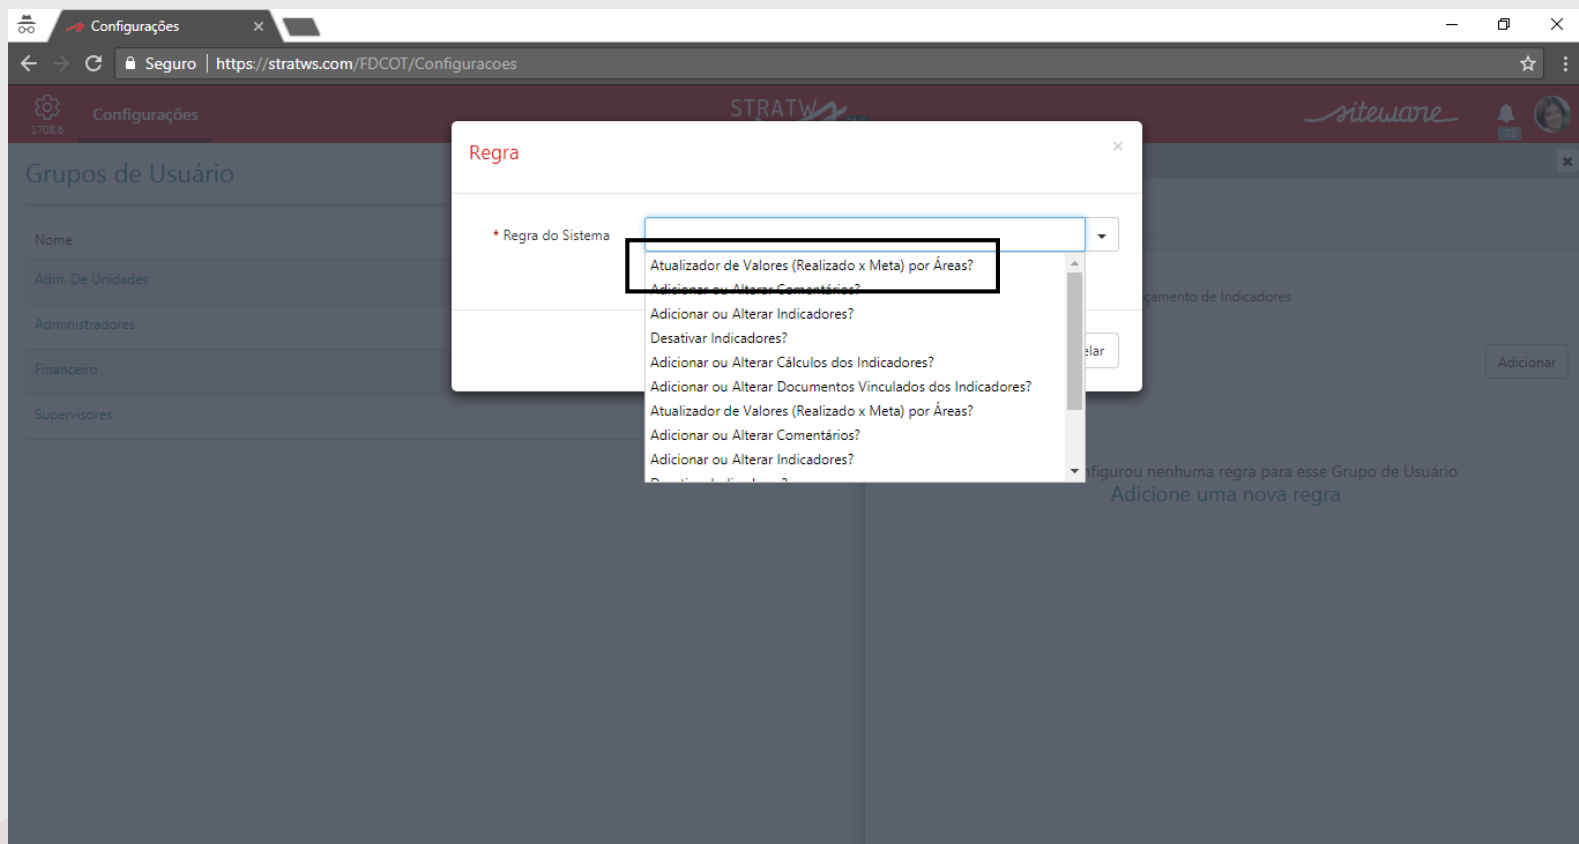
Configurações ×

Seguro | https://stratws.com/FDCOT/Configuracoes

1708.6 Configurações STRATWS siteware 72

Grupos de Usuário

Nome

Adm. De Unidades

Administradores

Financeiro

Supervisores

Regra ×

* Regra do Sistema

Atualizador de Valores (Realizado x Meta) por Áreas?
Adicionar ou Alterar Comentários?
Adicionar ou Alterar Indicadores?
Desativar Indicadores?
Adicionar ou Alterar Cálculos dos Indicadores?
Adicionar ou Alterar Documentos Vinculados dos Indicadores?
Atualizador de Valores (Realizado x Meta) por Áreas?
Adicionar ou Alterar Comentários?
Adicionar ou Alterar Indicadores?

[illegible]elar

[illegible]çamento de Indicadores

Adicionar

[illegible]figurou nenhuma regra para esse Grupo de Usuário
Adicione uma nova regra